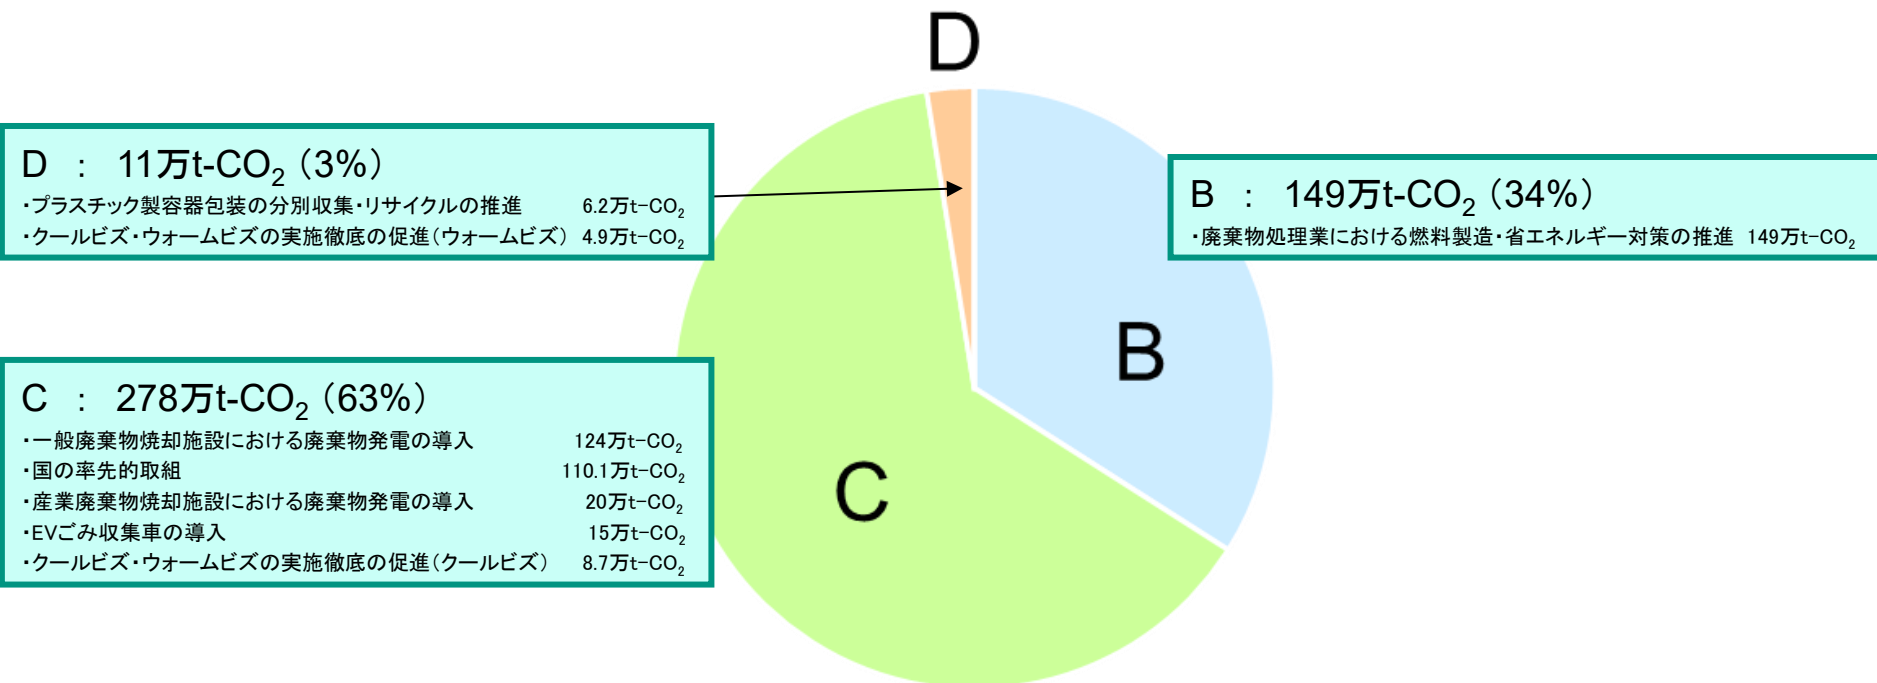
D

D ： 11万t-$CO_2$（3%）
・プラスチック製容器包装の分別収集・リサイクルの推進 6.2万t-$CO_2$
・クールビズ・ウォームビズの実施徹底の促進（ウォームビズ） 4.9万t-$CO_2$

B ： 149万t-$CO_2$（34%）
・廃棄物処理業における燃料製造・省エネルギー対策の推進 149万t-$CO_2$

B

C ： 278万t-$CO_2$（63%）
・一般廃棄物焼却施設における廃棄物発電の導入 124万t-$CO_2$
・国の率先的取組 110.1万t-$CO_2$
・産業廃棄物焼却施設における廃棄物発電の導入 20万t-$CO_2$
・EVごみ収集車の導入 15万t-$CO_2$
・クールビズ・ウォームビズの実施徹底の促進（クールビズ） 8.7万t-$CO_2$

C